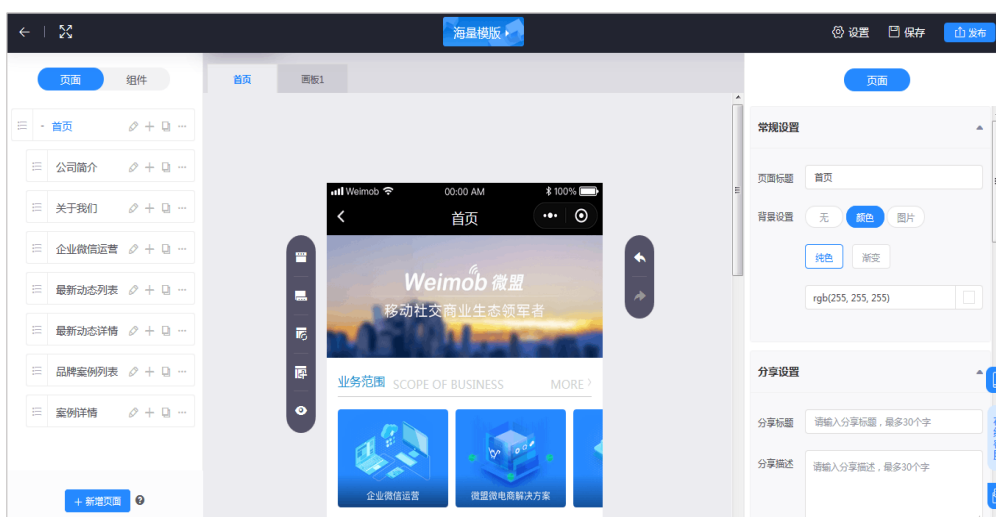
海量模版

设置 保存 发布

页面 组件

首页

公司简介

关于我们

企业微信运营

最新动态列表

最新动态详情

品牌案例列表

案例详情

+ 新增页面

首页 画板1

Weimob 00:00 AM 100%

首页

Weimob 微盟

移动社交商业生态领军者

业务范围 SCOPE OF BUSINESS MORE

企业微信运营

微盟微电商解决方案

页面

常规设置

页面标题 首页

背景设置 无 颜色 图片

纯色 渐变

rgb(255, 255, 255)

分享设置

分享标题 请输入分享标题，最多30个字

分享描述 请输入分享描述，最多30个字